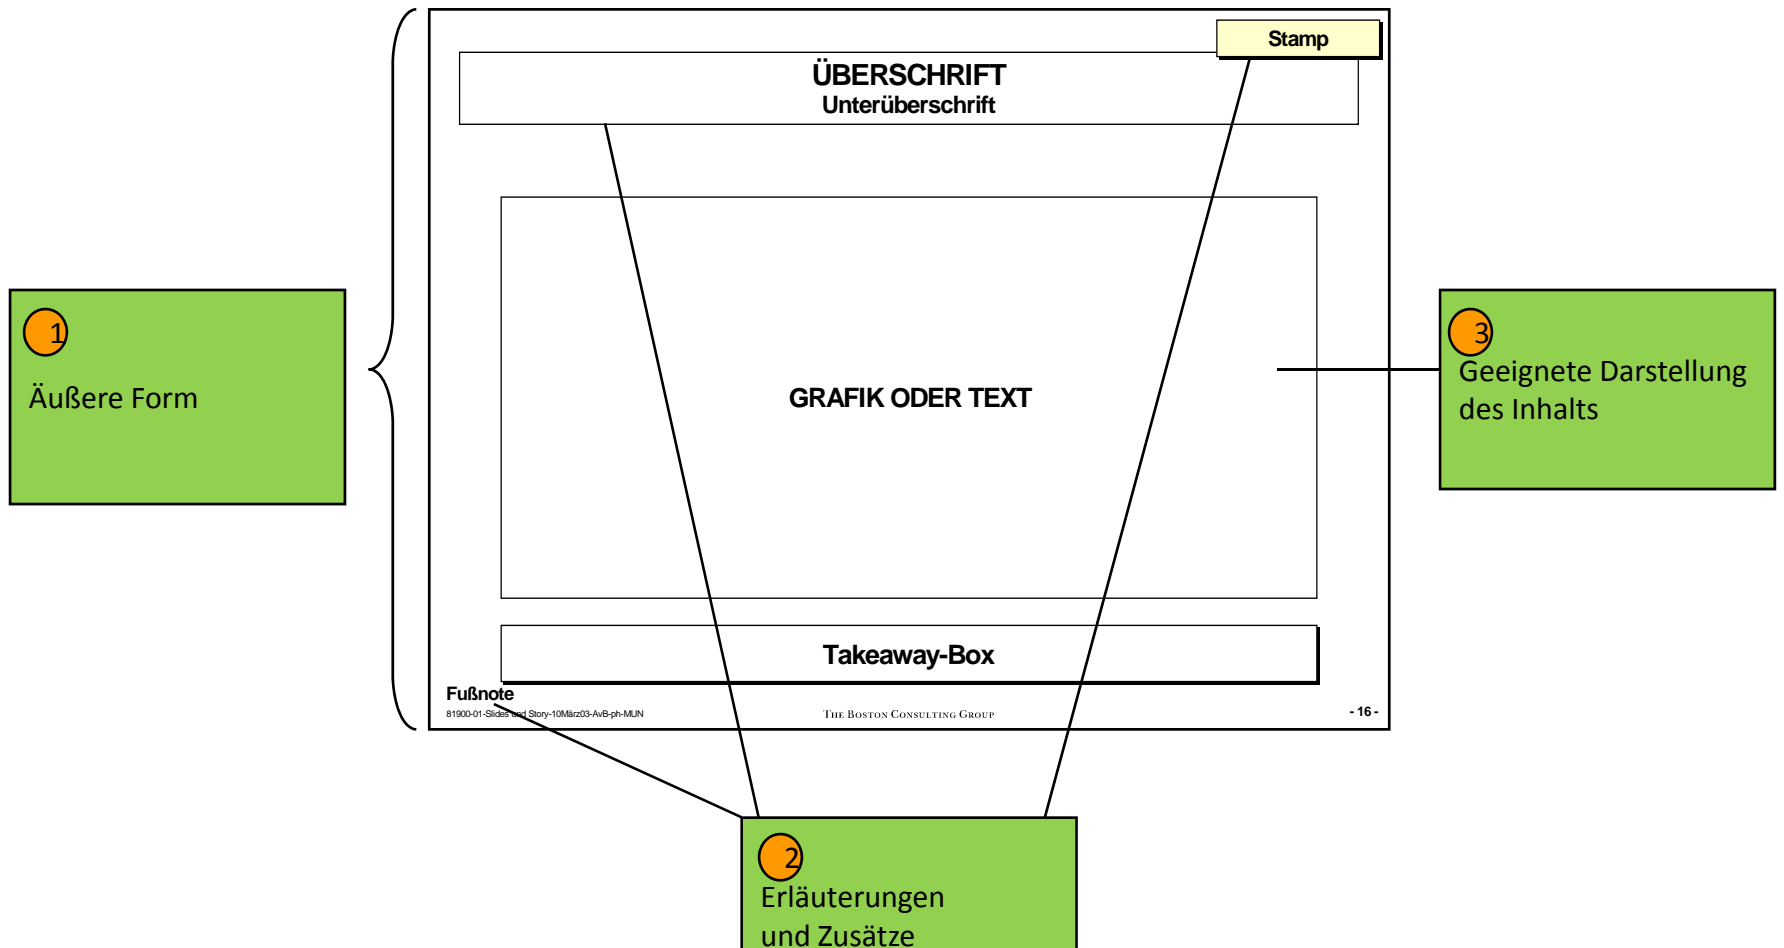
Stamp

ÜBERSCHRIFT
Unterüberschrift

1
Äußere Form

GRAFIK ODER TEXT

3
Geeignete Darstellung des Inhalts

Takeaway-Box

Fußnote
81900-01-Slides und Story-10März03-AvB-ph-MUN
THE BOSTON CONSULTING GROUP
- 16 -

2
Erläuterungen und Zusätze